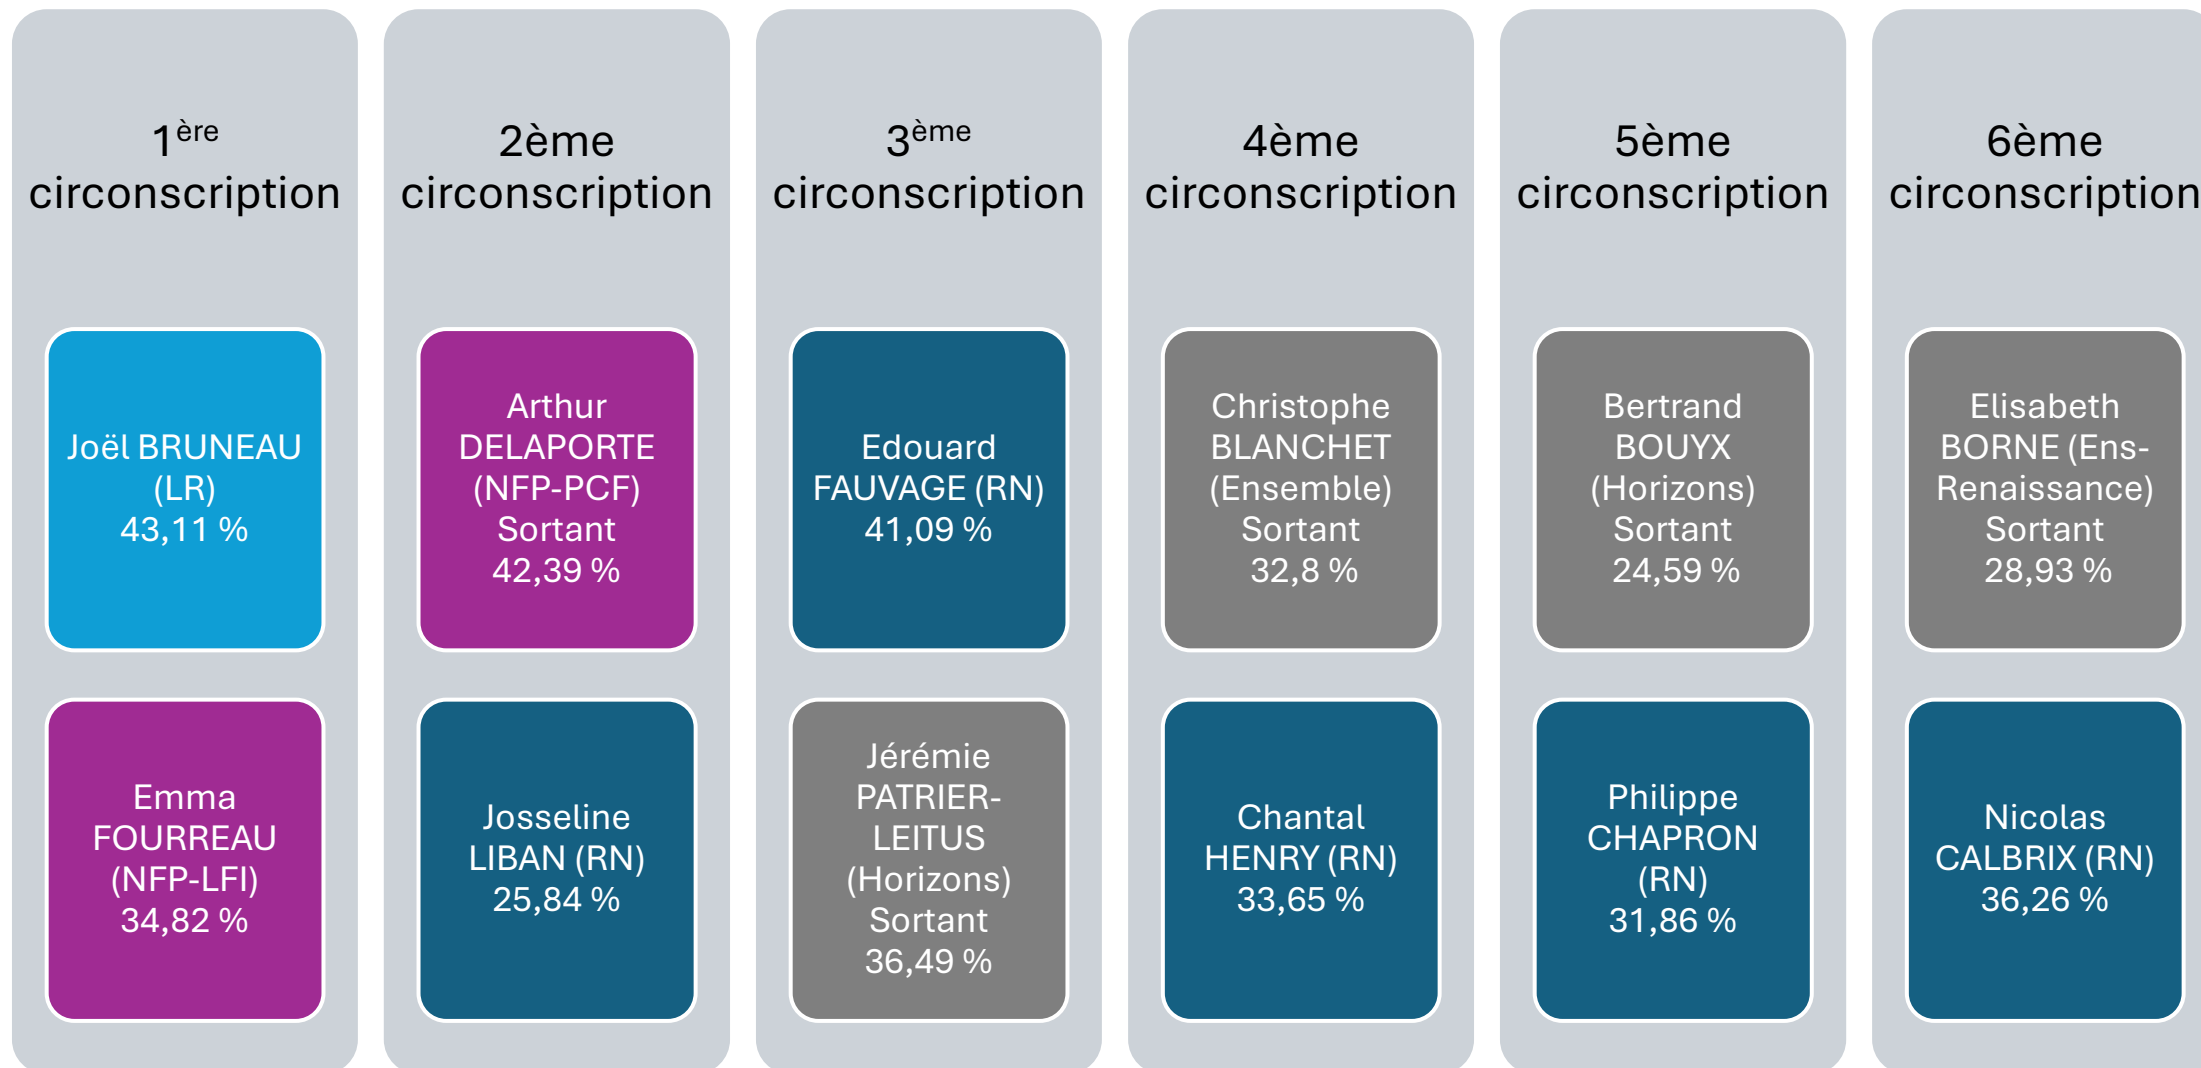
1$^{ère}$ circonscription

Joël BRUNEAU (LR) 43,11 %

Emma FOURREAU (NFP-LFI) 34,82 %

2ème circonscription

Arthur DELAPORTE (NFP-PCF) Sortant 42,39 %

Josseline LIBAN (RN) 25,84 %

3$^{ème}$ circonscription

Edouard FAUVAGE (RN) 41,09 %

Jérémie PATRIER-LEITUS (Horizons) Sortant 36,49 %

4ème circonscription

Christophe BLANCHET (Ensemble) Sortant 32,8 %

Chantal HENRY (RN) 33,65 %

5ème circonscription

Bertrand BOUYX (Horizons) Sortant 24,59 %

Philippe CHAPRON (RN) 31,86 %

6ème circonscription

Elisabeth BORNE (Ens-Renaissance) Sortant 28,93 %

Nicolas CALBRIX (RN) 36,26 %